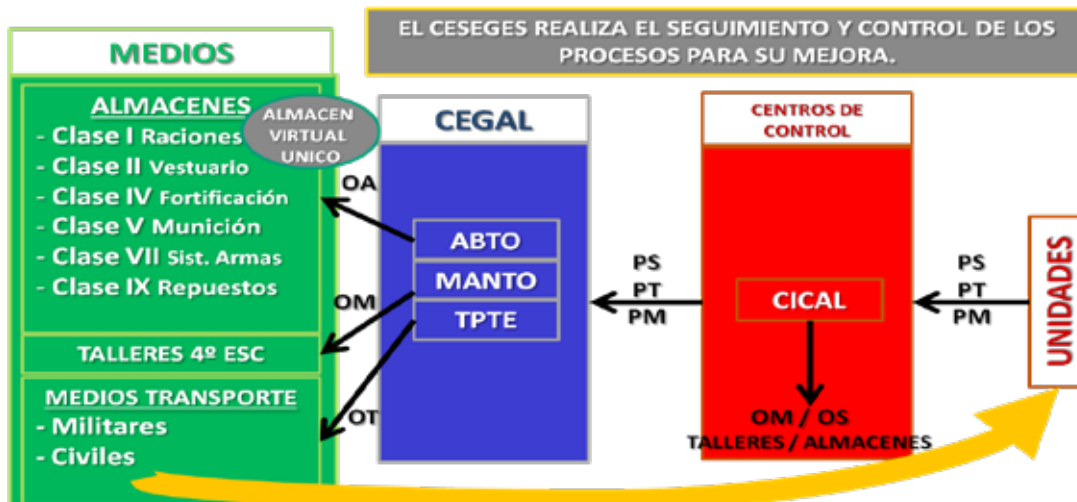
EL CESEGES REALIZA EL SEGUIMIENTO Y CONTROL DE LOS PROCESOS PARA SU MEJORA.

MEDIOS

ALMACENES
- Clase I Raciones
- Clase II Vestuario
- Clase IV Fortificación
- Clase V Munición
- Clase VII Sist. Armas
- Clase IX Repuestos

ALMACEN VIRTUAL UNICO

TALLERES 4º ESC

MEDIOS TRANSPORTE
- Militares
- Civiles

OA

OM

OT

CEGAL

ABTO
MANTO
TPTE

PS
PT
PM

CENTROS DE CONTROL

CICAL

OM / OS
TALLERES / ALMACENES

PS
PT
PM

UNIDADES